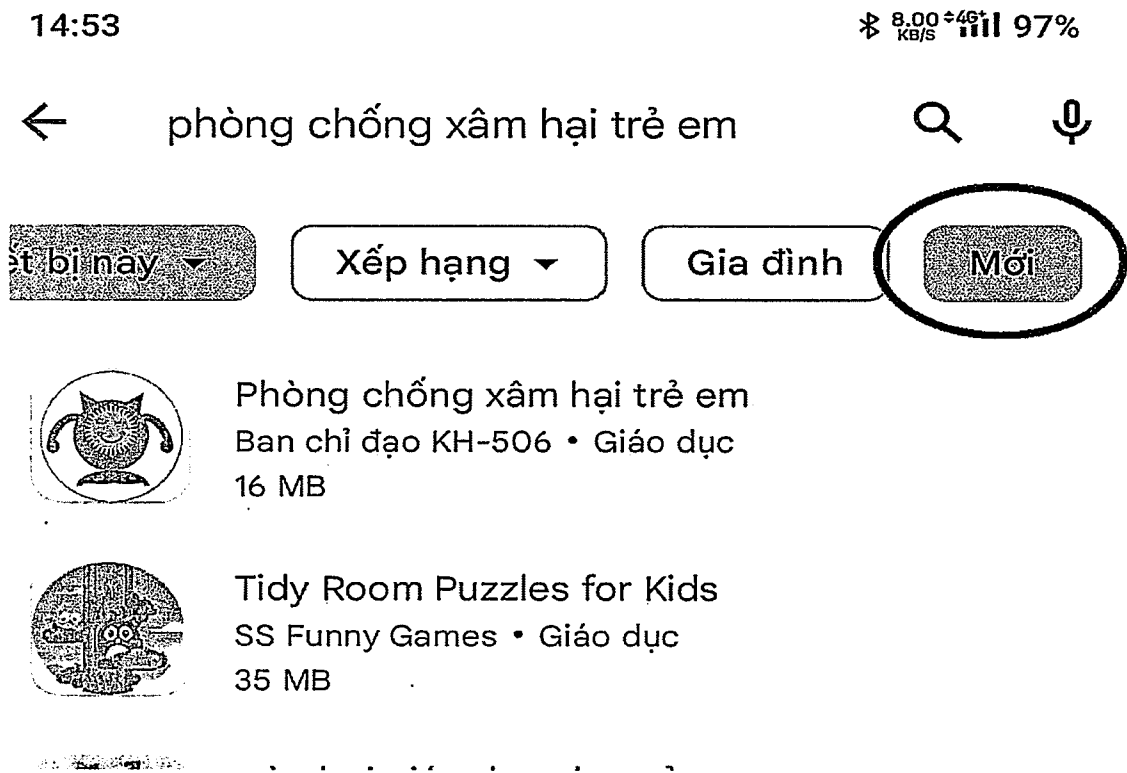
14:53

8.00 KB/S 4G 97%

phòng chống xâm hại trẻ em

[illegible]t bị này

Xếp hạng

Gia đình

Mới

Phòng chống xâm hại trẻ em
Ban chỉ đạo KH-506 • Giáo dục
16 MB

Tidy Room Puzzles for Kids
SS Funny Games • Giáo dục
35 MB

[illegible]